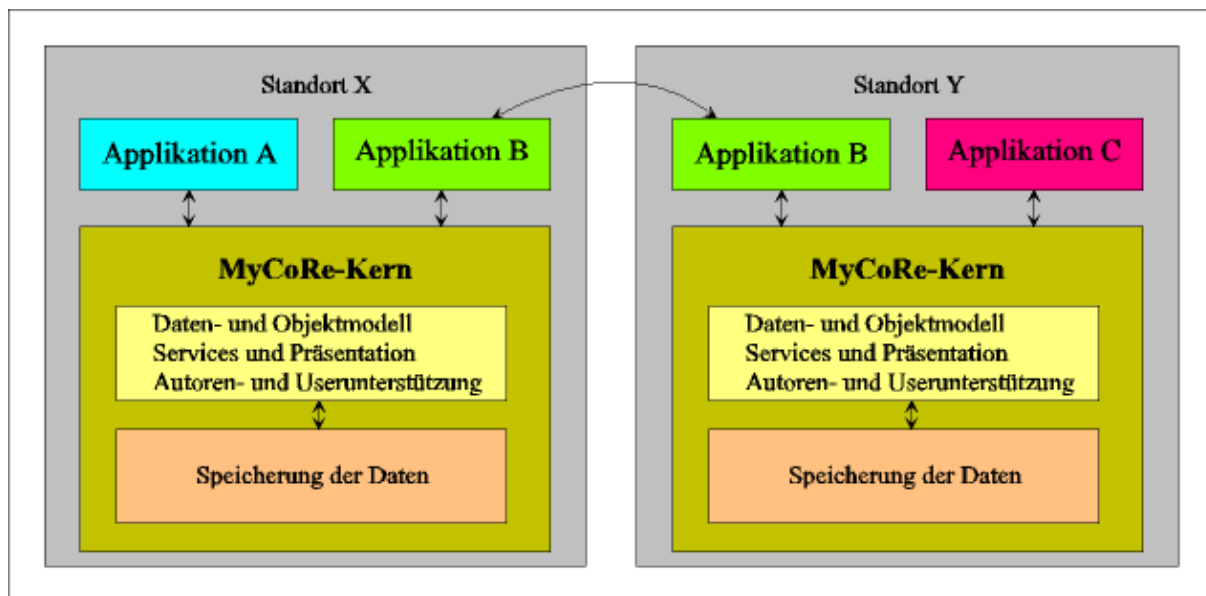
Standort X

Applikation A

Applikation B

MyCoRe-Kern

Daten- und Objektmodell
Services und Präsentation
Autoren- und Userunterstützung

Speicherung der Daten

Standort Y

Applikation B

Applikation C

MyCoRe-Kern

Daten- und Objektmodell
Services und Präsentation
Autoren- und Userunterstützung

Speicherung der Daten